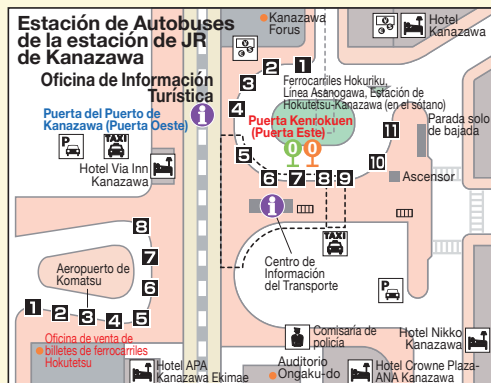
Estación de Autobuses de la estación de JR de Kanazawa

Oficina de Información Turística

Puerta del Puerto de Kanazawa (Puerta Oeste)

P

TAXI

Hotel Via Inn Kanazawa

Kanazawa Forus

Hotel Kanazawa

1

2

3

4

Ferrocarriles Hokuriku, Línea Asanogawa, Estación de Hokutetsu-Kanazawa (en el sótano)

Puerta Kenrokuen (Puerta Este)

11

Parada solo de bajada

5

10

6

7

8

9

Ascensor

8

7

6

Aeropuerto de Komatsu

Centro de Información del Transporte

TAXI

P

1

2

3

4

5

Oficina de venta de billetes de ferrocarriles Hokutetsu

Comisaría de policía

Hotel Nikko Kanazawa

Auditorio Ongaku-do

Hotel APA Kanazawa Ekimae

Hotel Crowne Plaza-ANA Kanazawa